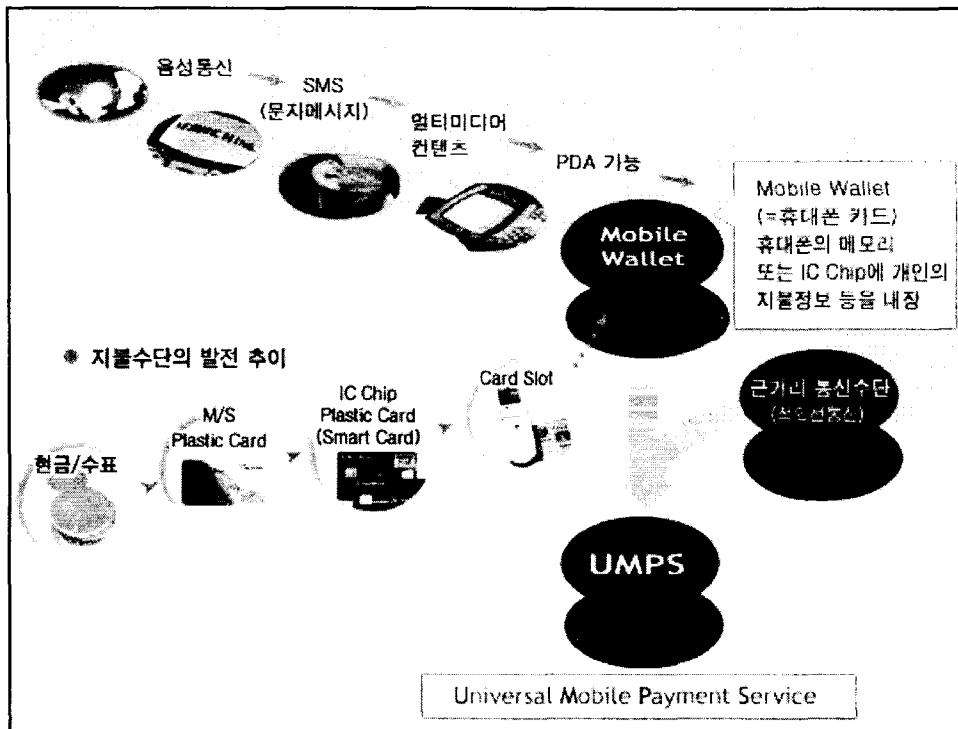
음성통신

SMS (문자메시지)

멀티미디어 컨텐츠

PDA 기능

Mobile Wallet (=휴대폰 카드) 휴대폰의 메모리 또는 IC Chip에 개인의 지불정보 등을 내장

Mobile Wallet

● 지불수단의 발전 추이

현금/수표

M/S Plastic Card

IC Chip Plastic Card (Smart Card)

Card Slot

근거리 통신수단 ([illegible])

UMPS

Universal Mobile Payment Service